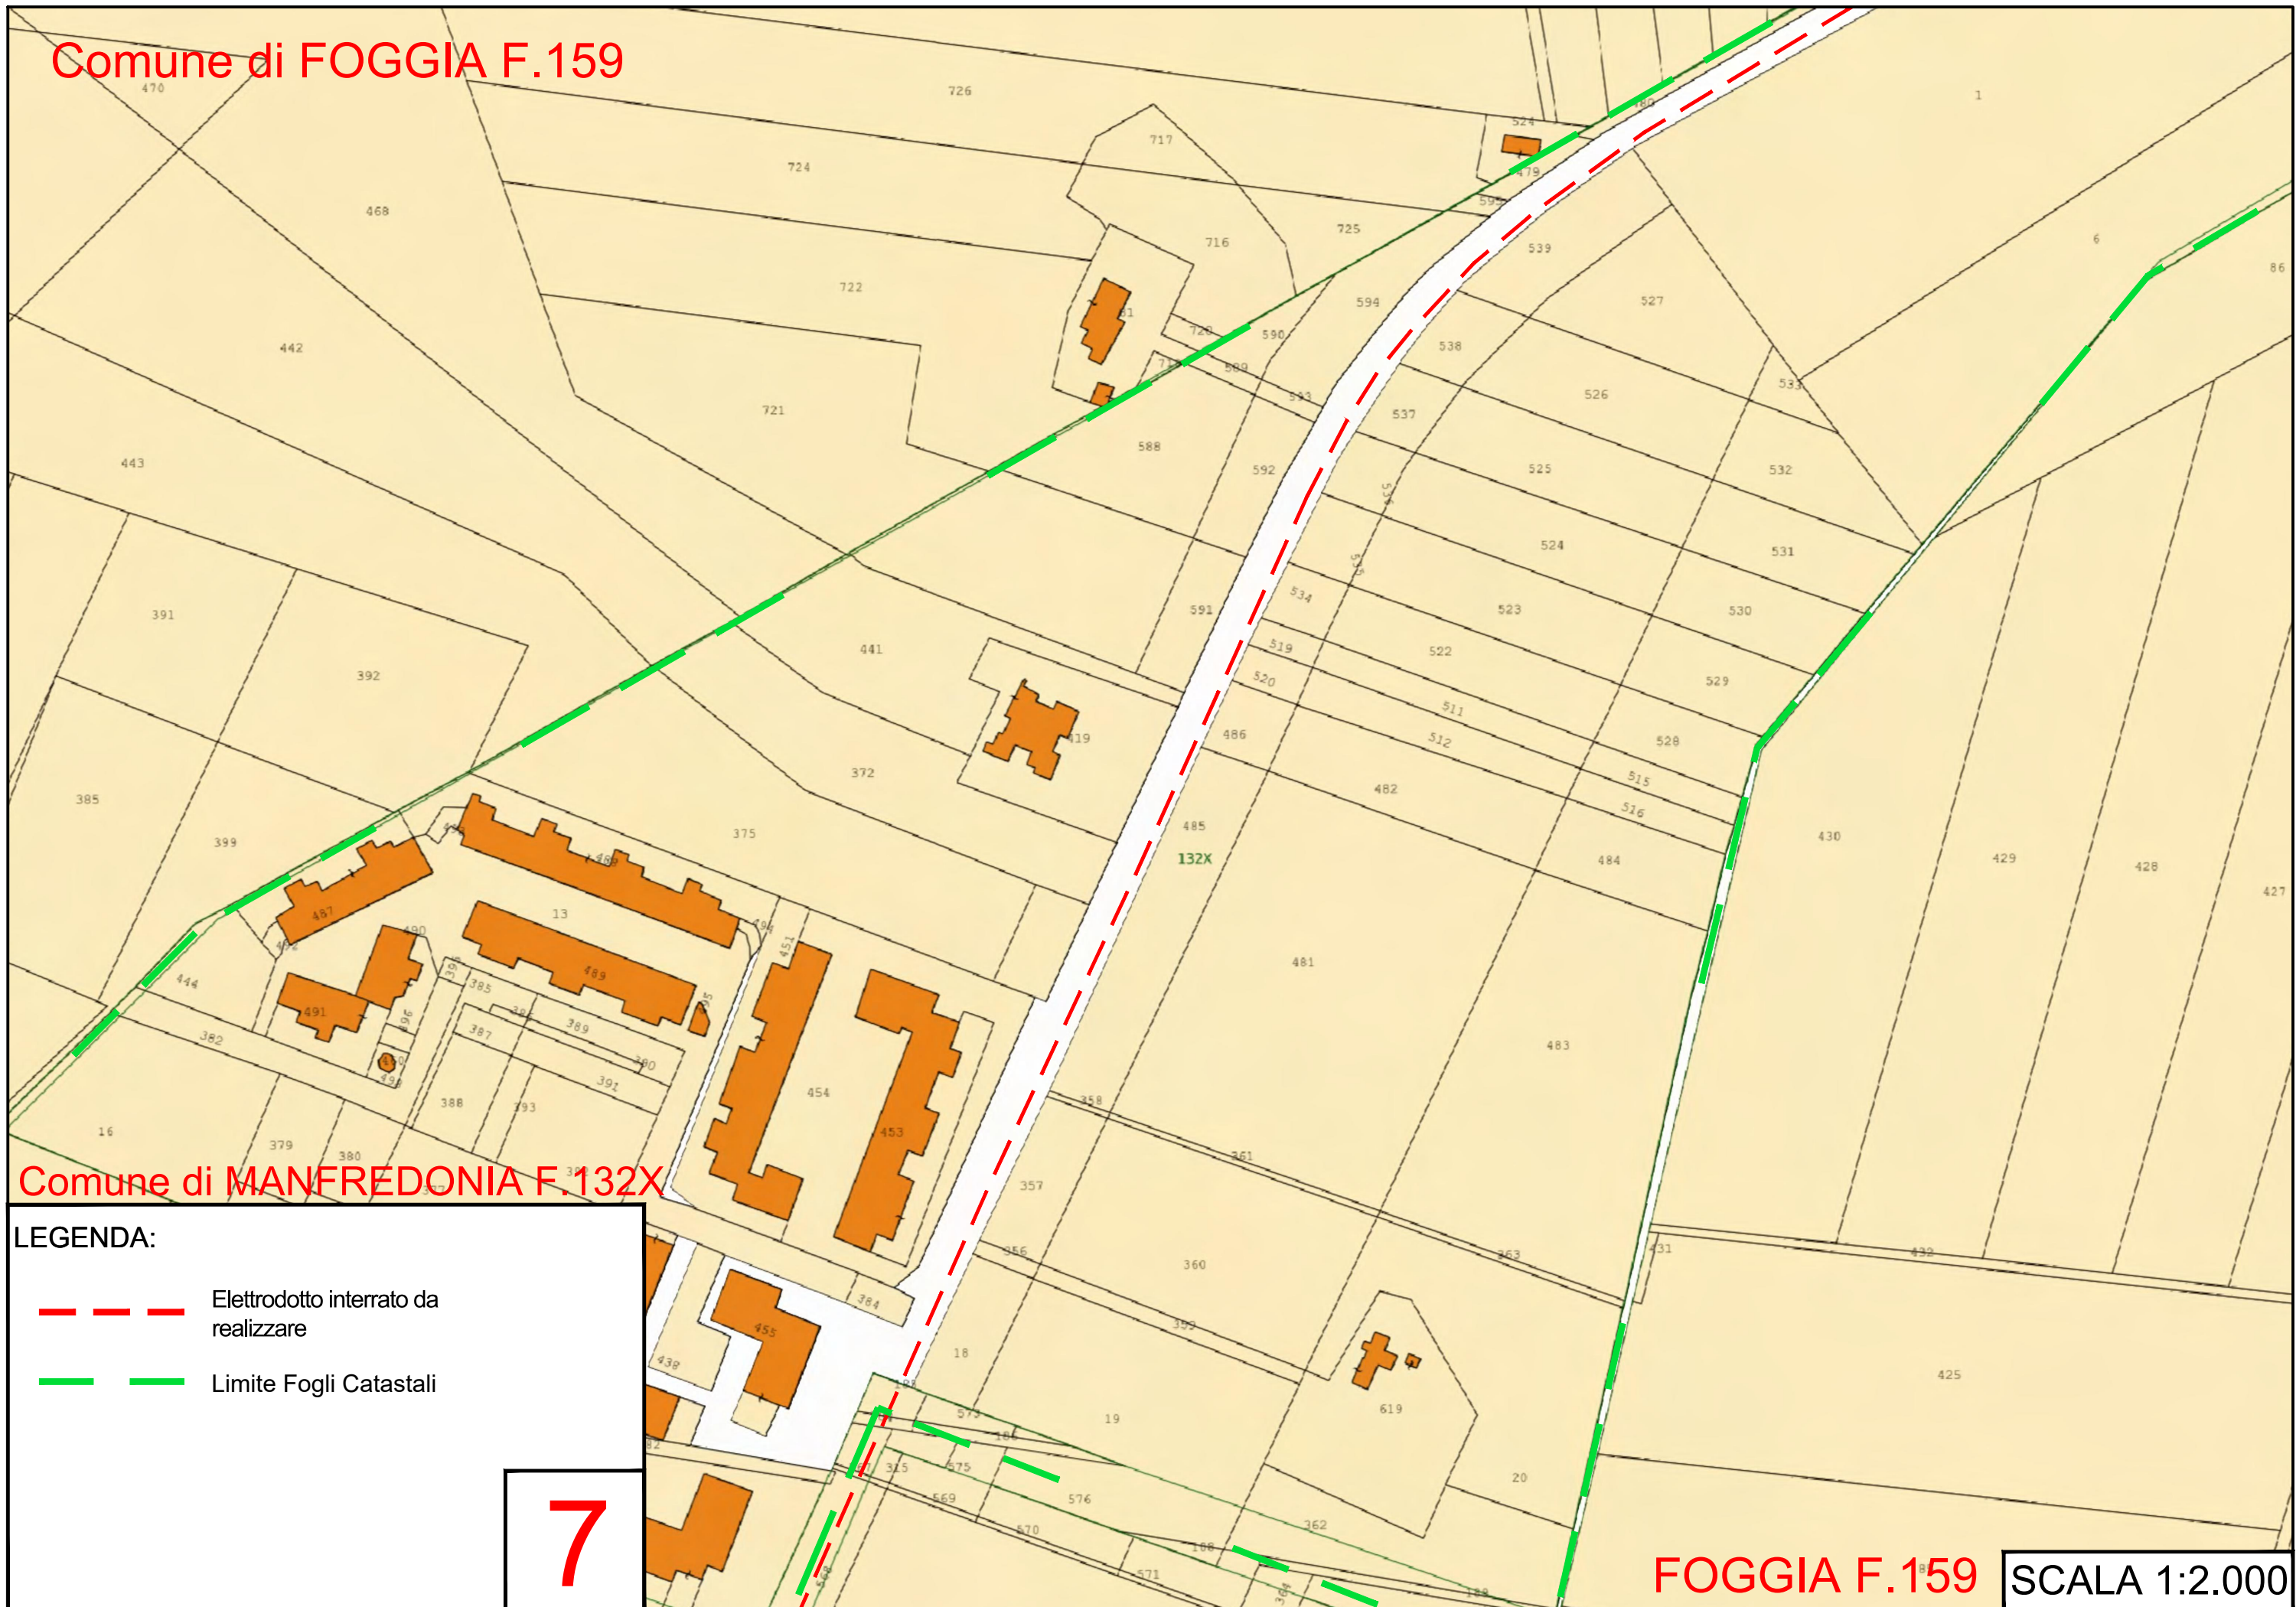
Comune di FOGGIA F.159

470 726 1 717 724 468 716 725 539 594 527 6 86 722 442 590 538 526 721 537 533 588 592 525 532 443 524 531 391 591 523 530 392 441 522 529 486 419 528 372 482 385 485 132X 484 430 429 428 427 399 375 13 487 489 454 453 481 483 444 382 491 388 16 379 380 358 361 357 360 363 356 18 19 619 425 20 576 362

Comune di MANFREDONIA F.132X

LEGENDA:

Elettrodotto interrato da realizzare

Limite Fogli Catastali

7

FOGGIA F.159

SCALA 1:2.000